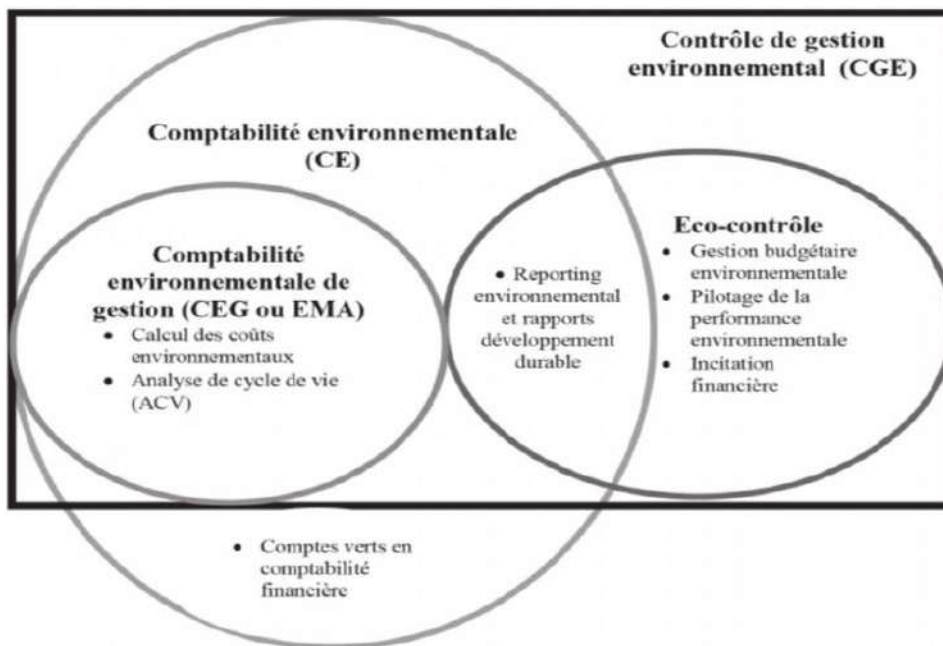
Contrôle de gestion environnemental (CGE)

Comptabilité environnementale (CE)

Comptabilité environnementale de gestion (CEG ou EMA)
• Calcul des coûts environnementaux
• Analyse de cycle de vie (ACV)

• Reporting environnemental et rapports développement durable

Eco-contrôle
• Gestion budgétaire environnementale
• Pilotage de la performance environnementale
• Incitation financière

• Comptes verts en comptabilité financière